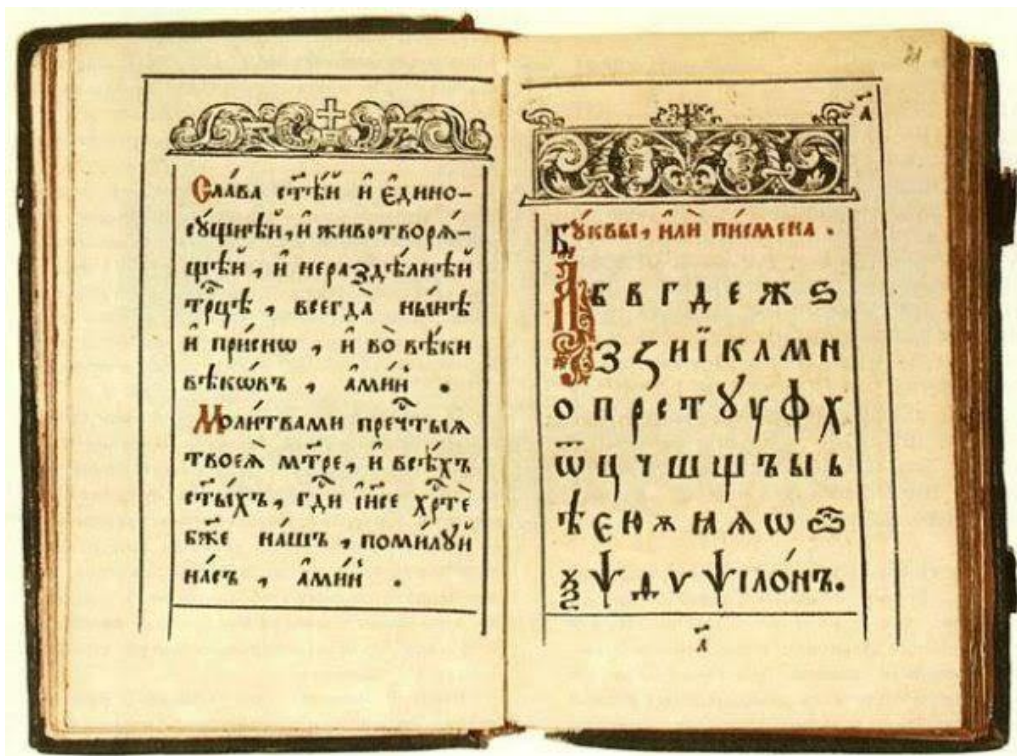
Сла́ва ст҃ѣй и҆ єди́носꙋ́щнѣй, и҆ животворѧ́щей, и҆ нераздѣли́мѣй трⷪ҇цѣ, всегда̀ нн҃ѣ и҆ при́снѡ, и҆ во вѣ́ки вѣкѡ́въ, а҆ми́нь.

Моли́твами прⷭ҇ты́ѧ твоеѧ̀ мт҃ре, и҆ всѣ́хъ ст҃ы́хъ, гдⷭ҇и і҆и҃се хрⷭ҇тѐ бж҃е на́шъ, поми́лꙋй на́съ, а҆ми́нь.

21

а҃

Бꙋ́квы, илѝ пи́смена.

А Б В Г Д Є Ж Ѕ
З Ꙁ И І К Л М Н
О П Р С Т Ꙋ Ф Х
Ѿ Ц Ч Ш Щ Ъ Ы Ь
Ѣ Ю Ѫ Ѧ Ѡ Ѻ
Ѯ Ѱ Ѳ Ѵ Ѱі́лонъ.

а҃